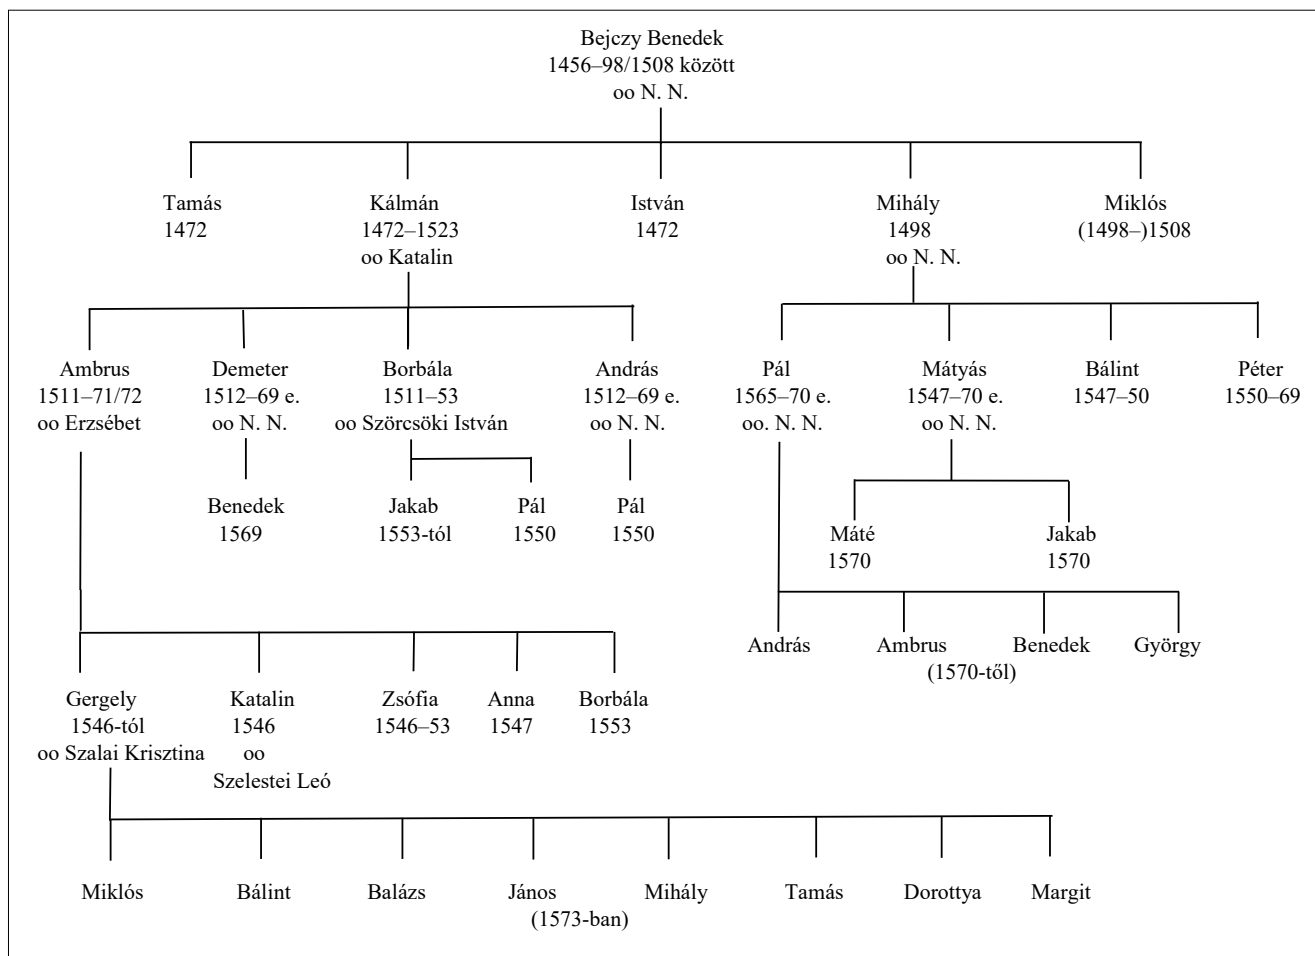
Bejczy Benedek
1456–98/1508 között
oo N. N.

Tamás
1472

Kálmán
1472–1523
oo Katalin

István
1472

Mihály
1498
oo N. N.

Miklós
(1498–)1508

Ambrus
1511–71/72
oo Erzsébet

Demeter
1512–69 e.
oo N. N.

Borbála
1511–53
oo Szörcsöki István

András
1512–69 e.
oo N. N.

Pál
1565–70 e.
oo. N. N.

Mátyás
1547–70 e.
oo N. N.

Bálint
1547–50

Péter
1550–69

Benedek
1569

Jakab
1553-tól

Pál
1550

Pál
1550

Máté
1570

Jakab
1570

András

Ambrus
(1570-től)

Benedek

György

Gergely
1546-tól
oo Szalai Krisztina

Katalin
1546
oo
Szelestei Leó

Zsófia
1546–53

Anna
1547

Borbála
1553

Miklós

Bálint

Balázs

János
(1573-ban)

Mihály

Tamás

Dorottya

Margit